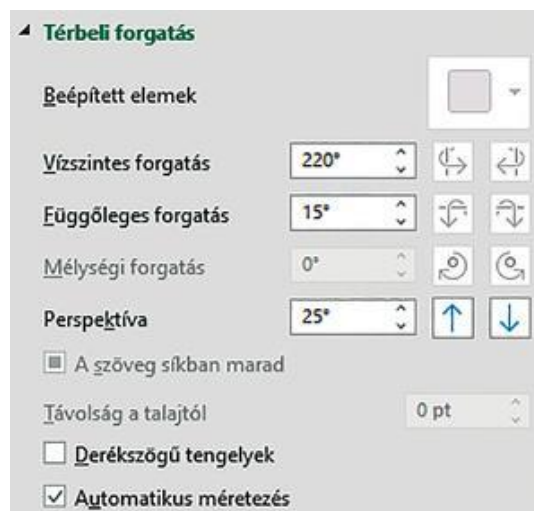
Térbeli forgatás

Beépített elemek

Vízszintes forgatás 220°

Függőleges forgatás 15°

Mélységi forgatás 0°

Perspektíva 25°

A szöveg síkban marad

Távolság a talajtól 0 pt

Derékszögű tengelyek

Automatikus méretezés